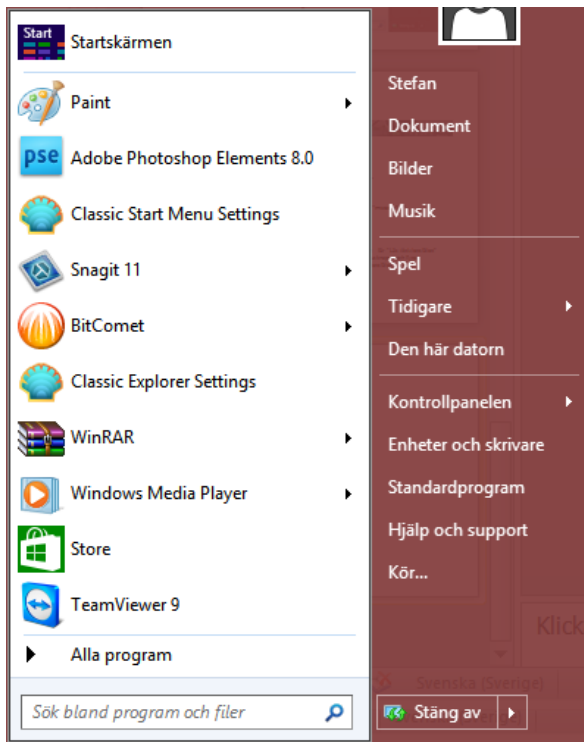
Start

Startskärmen

Paint

pse

Adobe Photoshop Elements 8.0

Classic Start Menu Settings

Snagit 11

BitComet

Classic Explorer Settings

WinRAR

Windows Media Player

Store

TeamViewer 9

Alla program

Sök bland program och filer

Stefan

Dokument

Bilder

Musik

Spel

Tidigare

Den här datorn

Kontrollpanelen

Enheter och skrivare

Standardprogram

Hjälp och support

Kör...

Stäng av

Klick

Svenska (Sverige)